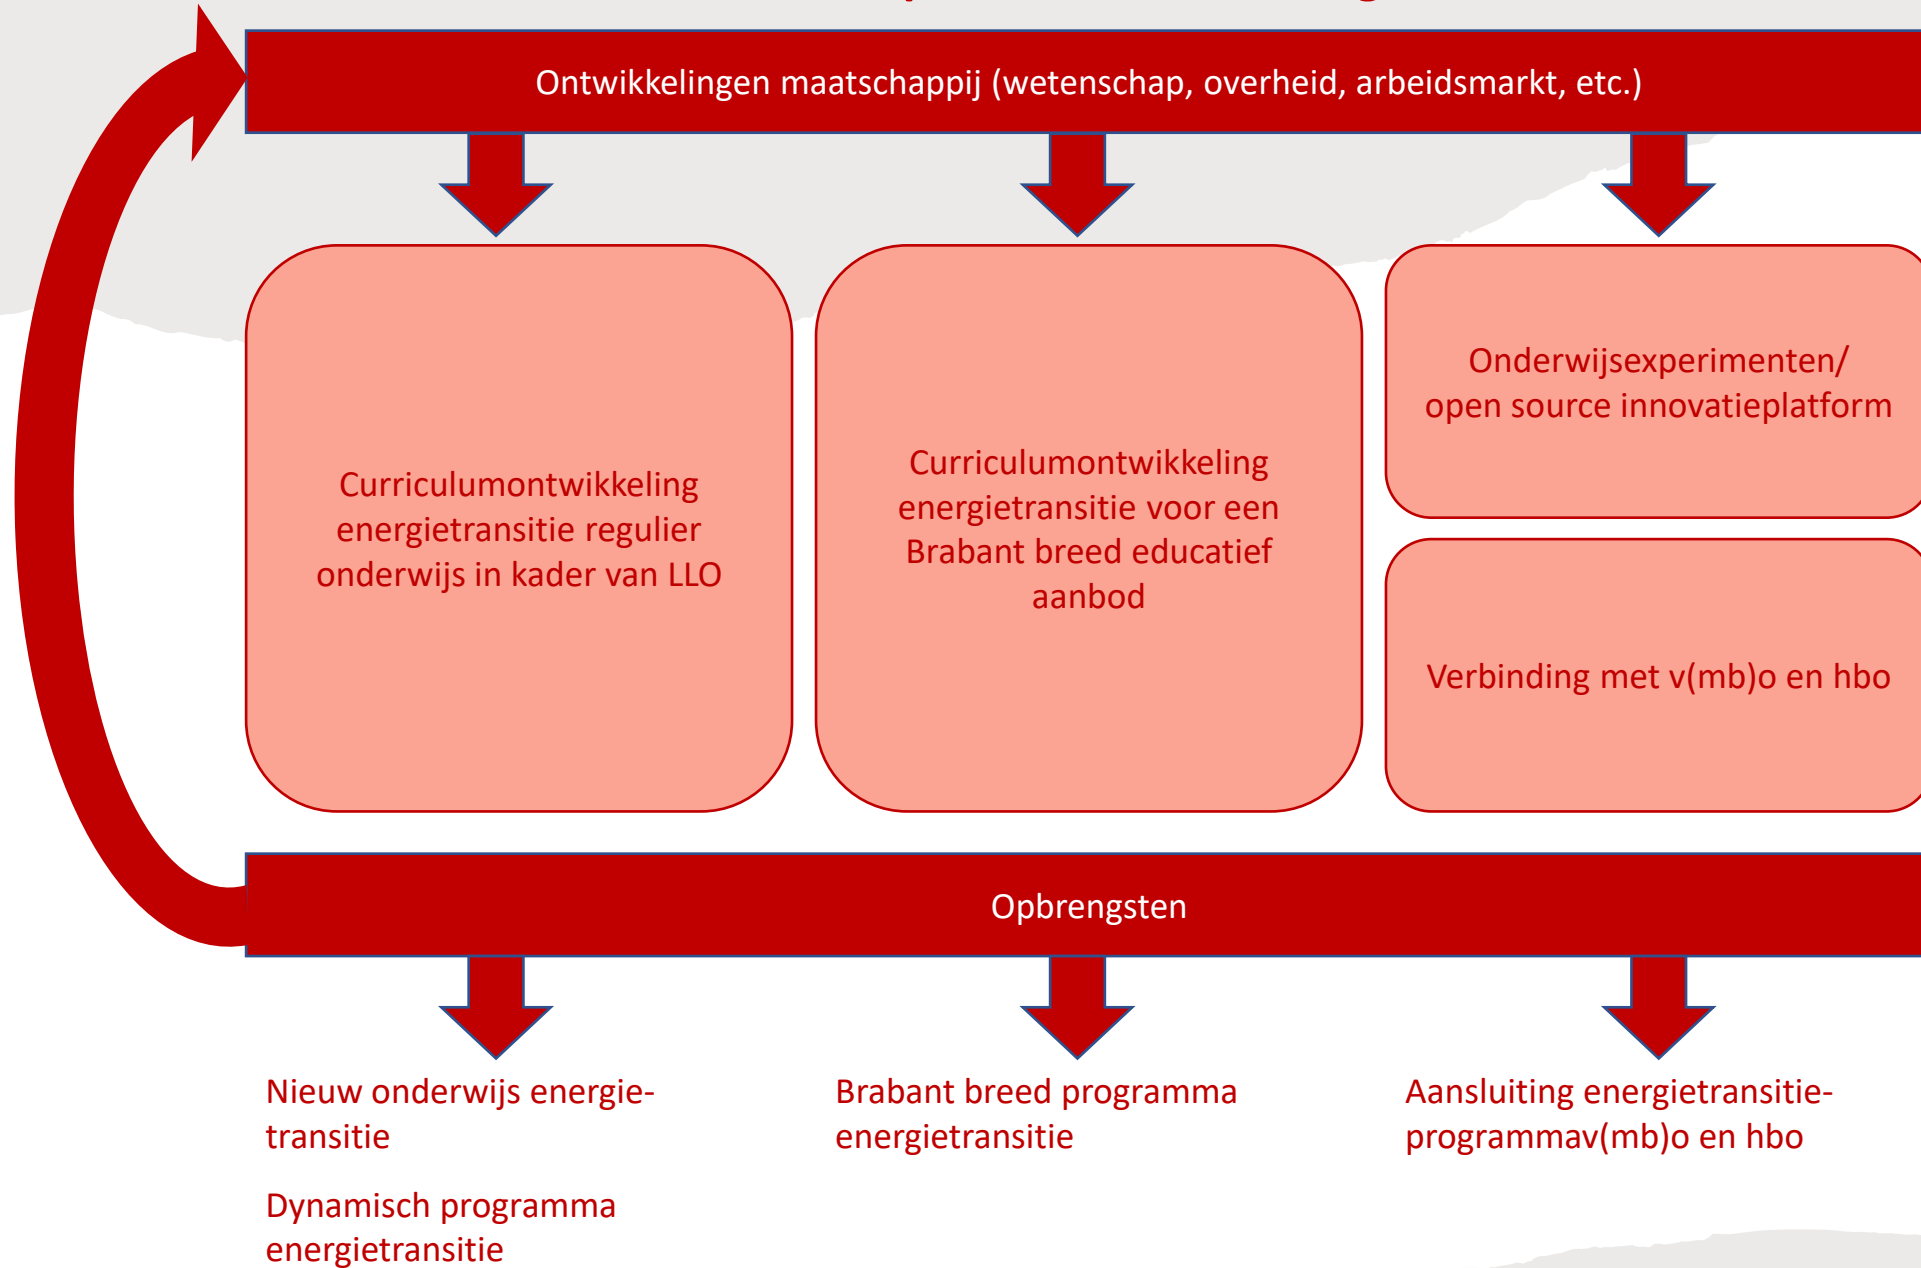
Ontwikkelingen maatschappij (wetenschap, overheid, arbeidsmarkt, etc.)

Curriculumontwikkeling energietransitie regulier onderwijs in kader van LLO

Curriculumontwikkeling energietransitie voor een Brabant breed educatief aanbod

Onderwijsexperimenten/ open source innovatieplatform

Verbinding met v(mb)o en hbo

Opbrengsten

Nieuw onderwijs energietransitie

Dynamisch programma energietransitie

Brabant breed programma energietransitie

Aansluiting energietransitie- programmav(mb)o en hbo